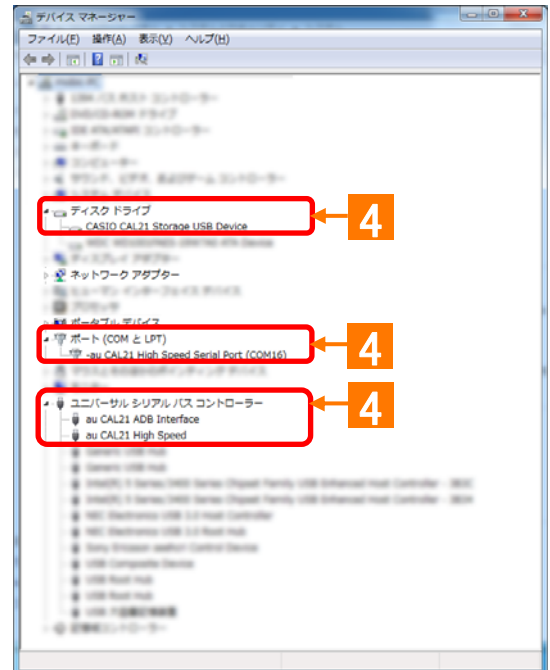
デバイス マネージャー

ファイル(F) 操作(A) 表示(V) ヘルプ(H)

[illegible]
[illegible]
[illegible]
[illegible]
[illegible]
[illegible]
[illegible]
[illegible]
ディスク ドライブ
CASIO CAL21 Storage USB Device
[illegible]
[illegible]
ネットワーク アダプター
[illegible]
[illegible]
ポータブル デバイス
ポート (COM と LPT)
-au CAL21 High Speed Serial Port (COM16)
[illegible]
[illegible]
ユニバーサル シリアル バス コントローラー
au CAL21 ADB Interface
au CAL21 High Speed
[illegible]
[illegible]
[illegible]
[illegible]
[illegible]
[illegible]
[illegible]
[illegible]
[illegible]
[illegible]
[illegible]
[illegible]
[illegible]

4
4
4